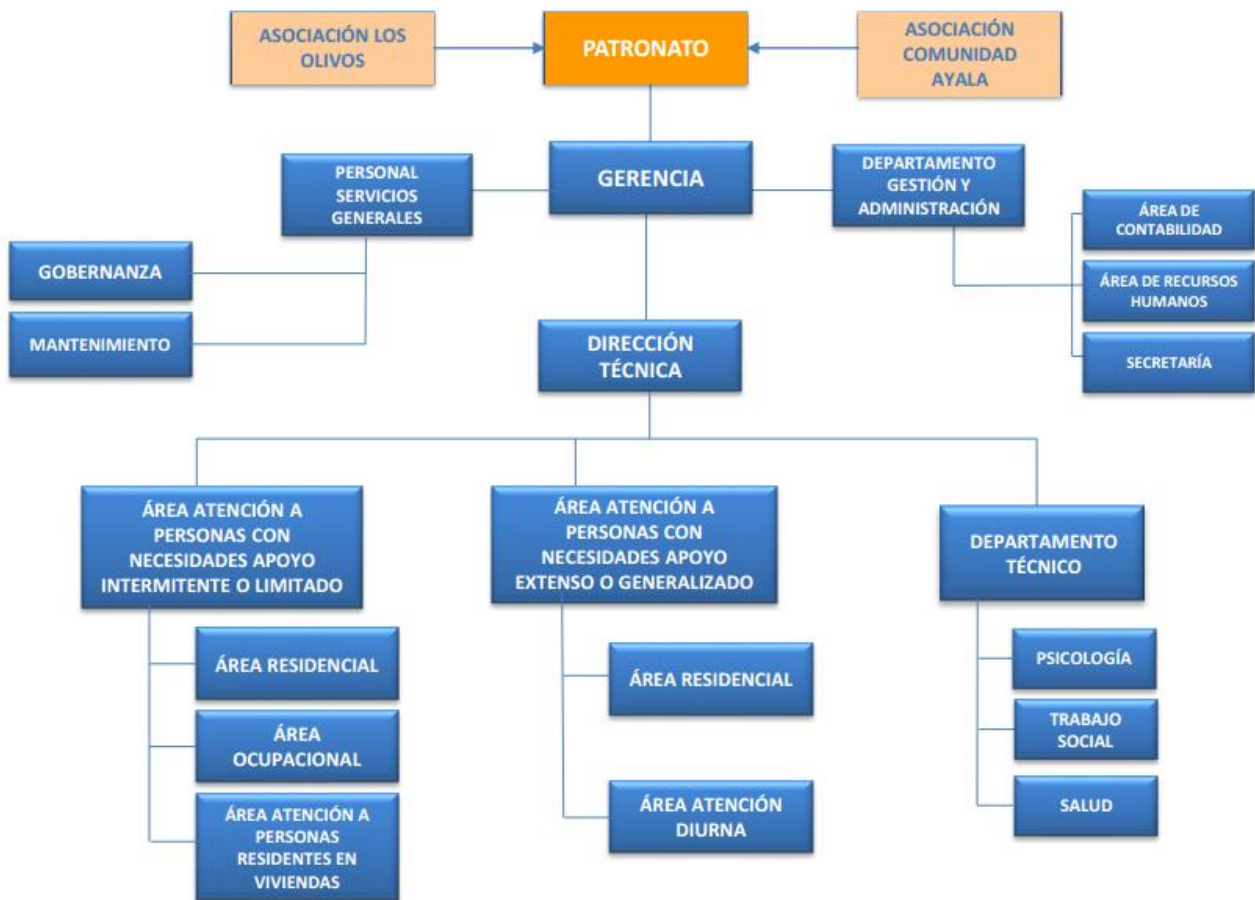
ASOCIACIÓN LOS OLIVOS

PATRONATO

ASOCIACIÓN COMUNIDAD AYALA

PERSONAL SERVICIOS GENERALES

GERENCIA

DEPARTAMENTO GESTIÓN Y ADMINISTRACIÓN

ÁREA DE CONTABILIDAD

ÁREA DE RECURSOS HUMANOS

SECRETARÍA

GOBERNANZA

MANTENIMIENTO

DIRECCIÓN TÉCNICA

ÁREA ATENCIÓN A PERSONAS CON NECESIDADES APOYO INTERMITENTE O LIMITADO

ÁREA RESIDENCIAL

ÁREA OCUPACIONAL

ÁREA ATENCIÓN A PERSONAS RESIDENTES EN VIVIENDAS

ÁREA ATENCIÓN A PERSONAS CON NECESIDADES APOYO EXTENSO O GENERALIZADO

ÁREA RESIDENCIAL

ÁREA ATENCIÓN DIURNA

DEPARTAMENTO TÉCNICO

PSICOLOGÍA

TRABAJO SOCIAL

SALUD